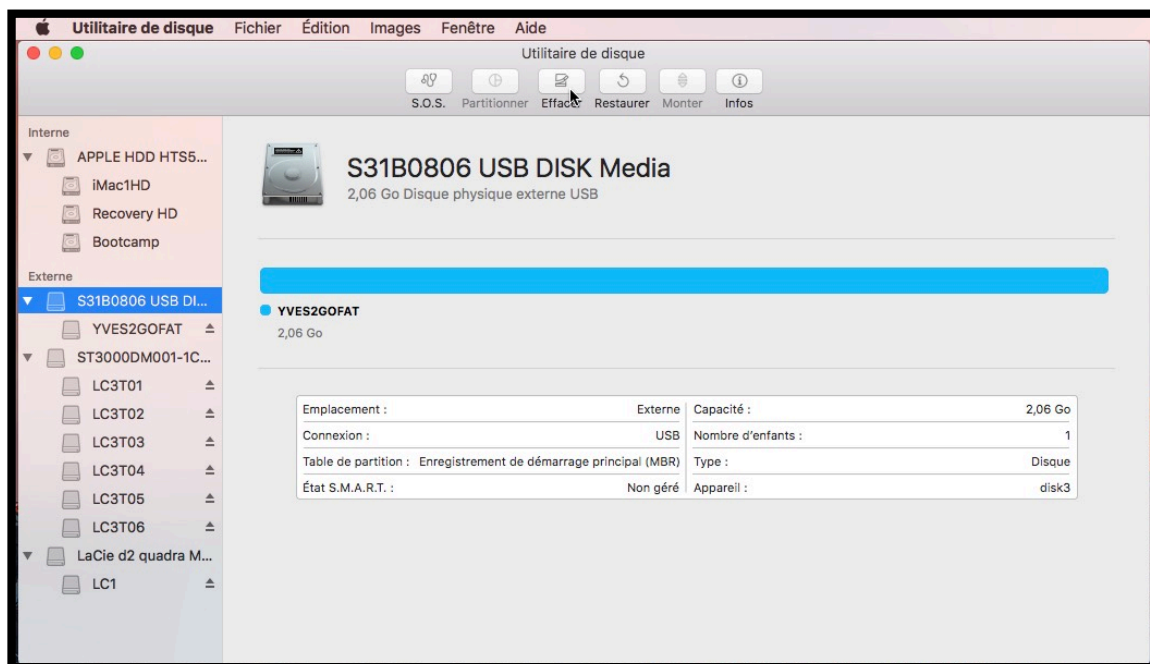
Utilitaire de disque Fichier Édition Images Fenêtre Aide

Utilitaire de disque

S.O.S. Partitionner Effac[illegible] Restaurer Monter Infos

Interne
APPLE HDD HTS5...
iMac1HD
Recovery HD
Bootcamp
Externe
S31B0806 USB DI...
YVES2GOFAT
ST3000DM001-1C...
LC3T01
LC3T02
LC3T03
LC3T04
LC3T05
LC3T06
LaCie d2 quadra M...
LC1

S31B0806 USB DISK Media
2,06 Go Disque physique externe USB

YVES2GOFAT
2,06 Go

| Emplacement : | Externe | Capacité : | 2,06 Go |
|---|---|---|---|
| Connexion : | USB | Nombre d'enfants : | 1 |
| Table de partition : | Enregistrement de démarrage principal (MBR) | Type : | Disque |
| État S.M.A.R.T. : | Non géré | Appareil : | disk3 |